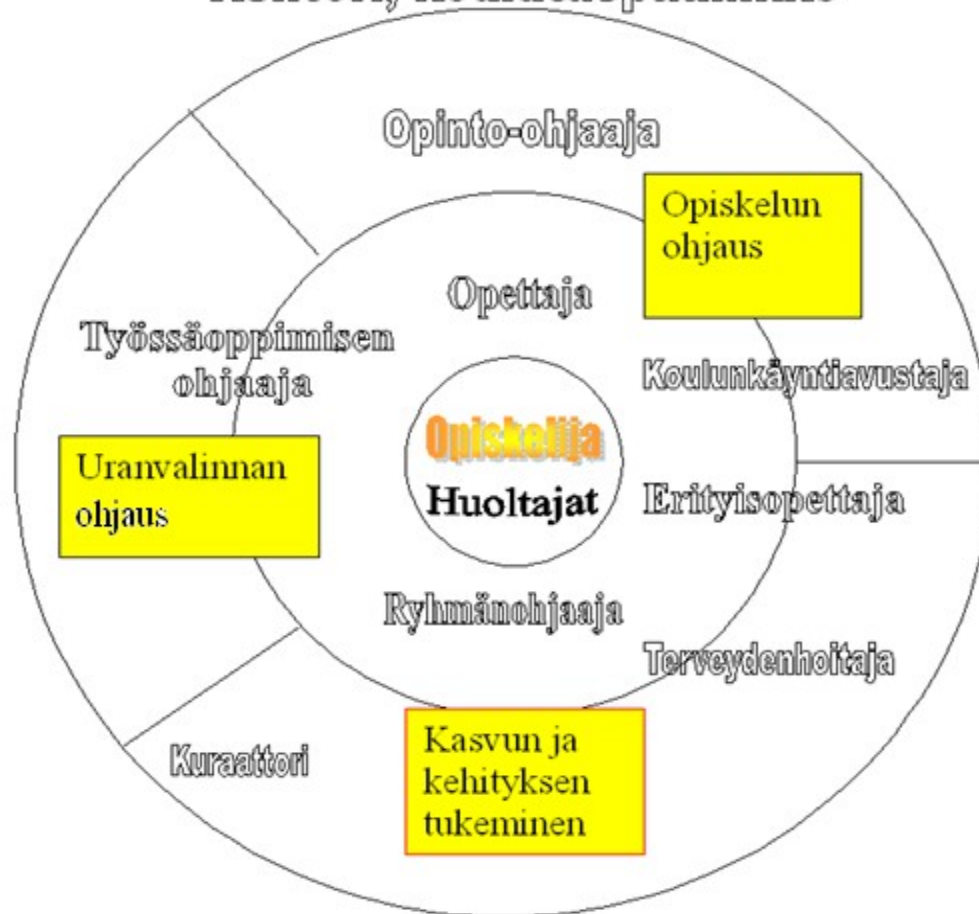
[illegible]

Opinto-ohjaaja

Opiskelun ohjaus

Opettaja

Työssäoppimisen ohjaaja

Koulunkäyntiavustaja

Opiskelija

Huoltajat

Uranvalinnan ohjaus

Erityisopettaja

Ryhmänohjaaja

Terveydenhoitaja

Kuraattori

Kasvun ja kehityksen tukeminen